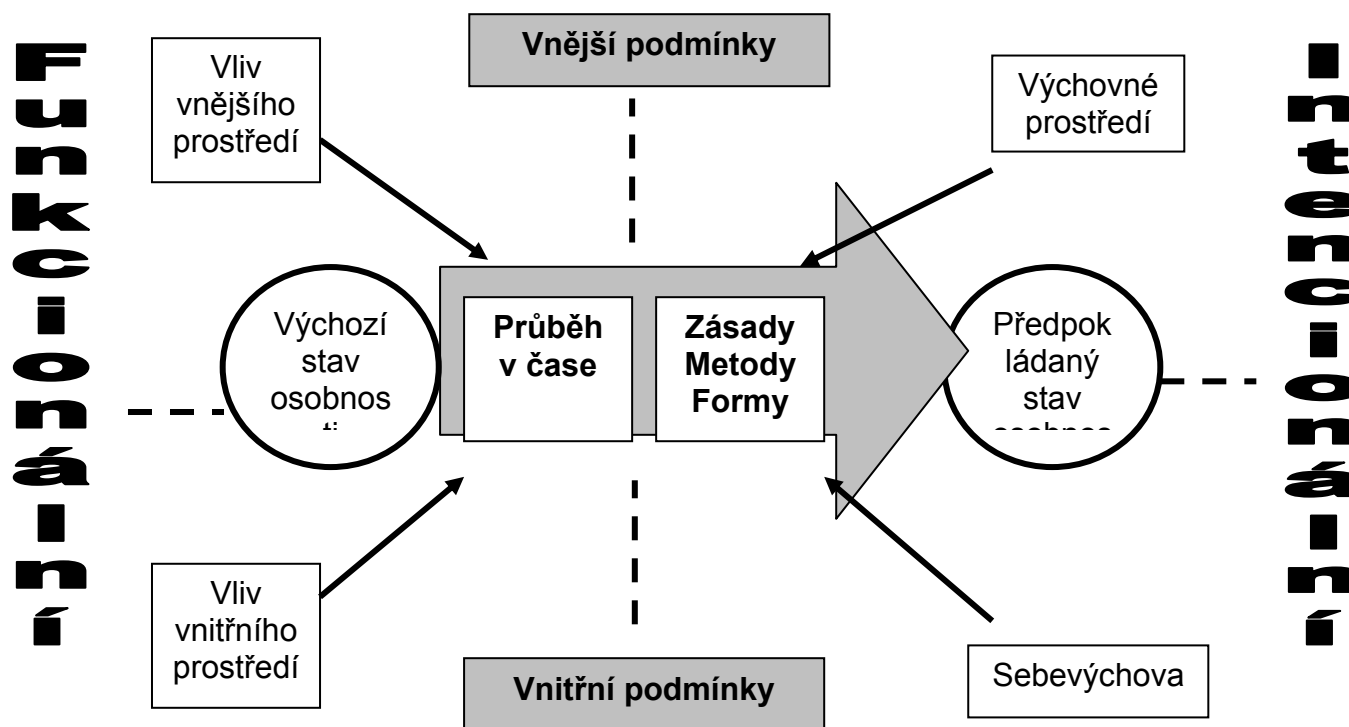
Funkcionální

Vliv vnějšího prostředí

Vnější podmínky

Výchovné prostředí

Intencionální

Výchozí stav osobnos ti

Průběh v čase

Zásady Metody Formy

Předpok ládaný stav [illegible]

Vliv vnitřního prostředí

Vnitřní podmínky

Sebevýchova